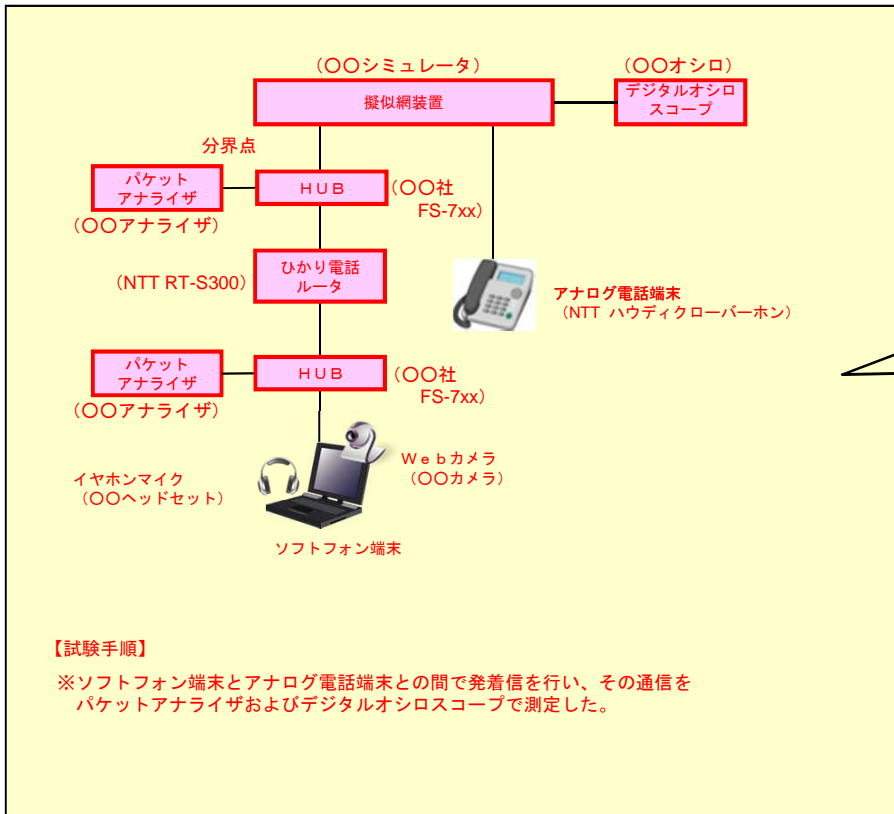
（〇〇シミュレータ）

擬似網装置

（〇〇オシロ）

デジタルオシロスコープ

分界点

パケットアナライザ

ＨＵＢ

（〇〇社 FS-7xx）

（〇〇アナライザ）

ひかり電話ルータ

（NTT RT-S300）

アナログ電話端末
（NTT ハウディクローバーホン）

パケットアナライザ

ＨＵＢ

（〇〇社 FS-7xx）

（〇〇アナライザ）

Ｗｅｂカメラ
（〇〇カメラ）

イヤホンマイク
（〇〇ヘッドセット）

ソフトフォン端末

【試験手順】

※ソフトフォン端末とアナログ電話端末との間で発着信を行い、その通信をパケットアナライザおよびデジタルオシロスコープで測定した。